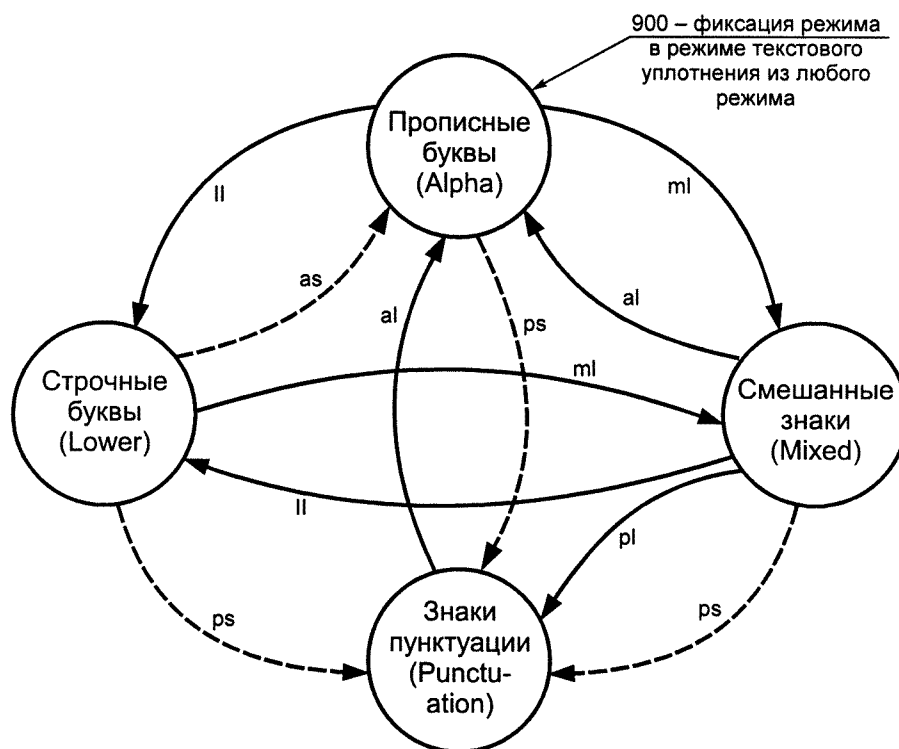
900 – фиксация режима в режиме текстового уплотнения из любого режима

Прописные буквы (Alpha)

ll

ml

as

al

ps

al

Строчные буквы (Lower)

ml

Смешанные знаки (Mixed)

ll

pl

ps

ps

Знаки пунктуации (Punctuation)